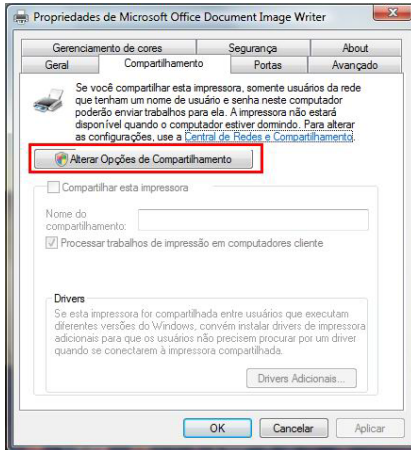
Propriedades de Microsoft Office Document Image Writer

Gerenciamento de cores | Segurança | About
Geral | Compartilhamento | Portas | Avançado

Se você compartilhar esta impressora, somente usuários da rede que tenham um nome de usuário e senha neste computador poderão enviar trabalhos para ela. A impressora não estará disponível quando o computador estiver dormindo. Para alterar as configurações, use a Central de Redes e Compartilhamento.

Alterar Opções de Compartilhamento

Compartilhar esta impressora

Nome do compartilhamento:

Processar trabalhos de impressão em computadores cliente

Drivers
Se esta impressora for compartilhada entre usuários que executam diferentes versões do Windows, convém instalar drivers de impressora adicionais para que os usuários não precisem procurar por um driver quando se conectarem à impressora compartilhada.

Drivers Adicionais...

OK | Cancelar | Aplicar